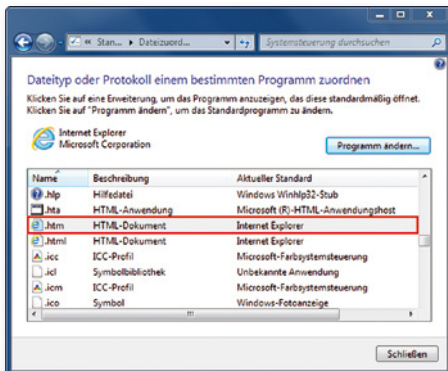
« Stan... ▸ Dateizuord... ▸ Systemsteuerung durchsuchen

Dateityp oder Protokoll einem bestimmten Programm zuordnen

Klicken Sie auf eine Erweiterung, um das Programm anzuzeigen, das diese standardmäßig öffnet. Klicken Sie auf "Programm ändern", um das Standardprogramm zu ändern.

Internet Explorer
Microsoft Corporation

Programm ändern...

| Name | Beschreibung | Aktueller Standard |
|---|---|---|
| .hlp | Hilfedatei | Windows Winhlp32-Stub |
| .hta | HTML-Anwendung | Microsoft (R)-HTML-Anwendungshost |
| .htm | HTML-Dokument | Internet Explorer |
| .html | HTML-Dokument | Internet Explorer |
| .icc | ICC-Profil | Microsoft-Farbsystemsteuerung |
| .icl | Symbolbibliothek | Unbekannte Anwendung |
| .icm | ICC-Profil | Microsoft-Farbsystemsteuerung |
| .ico | Symbol | Windows-Fotoanzeige |

Schließen